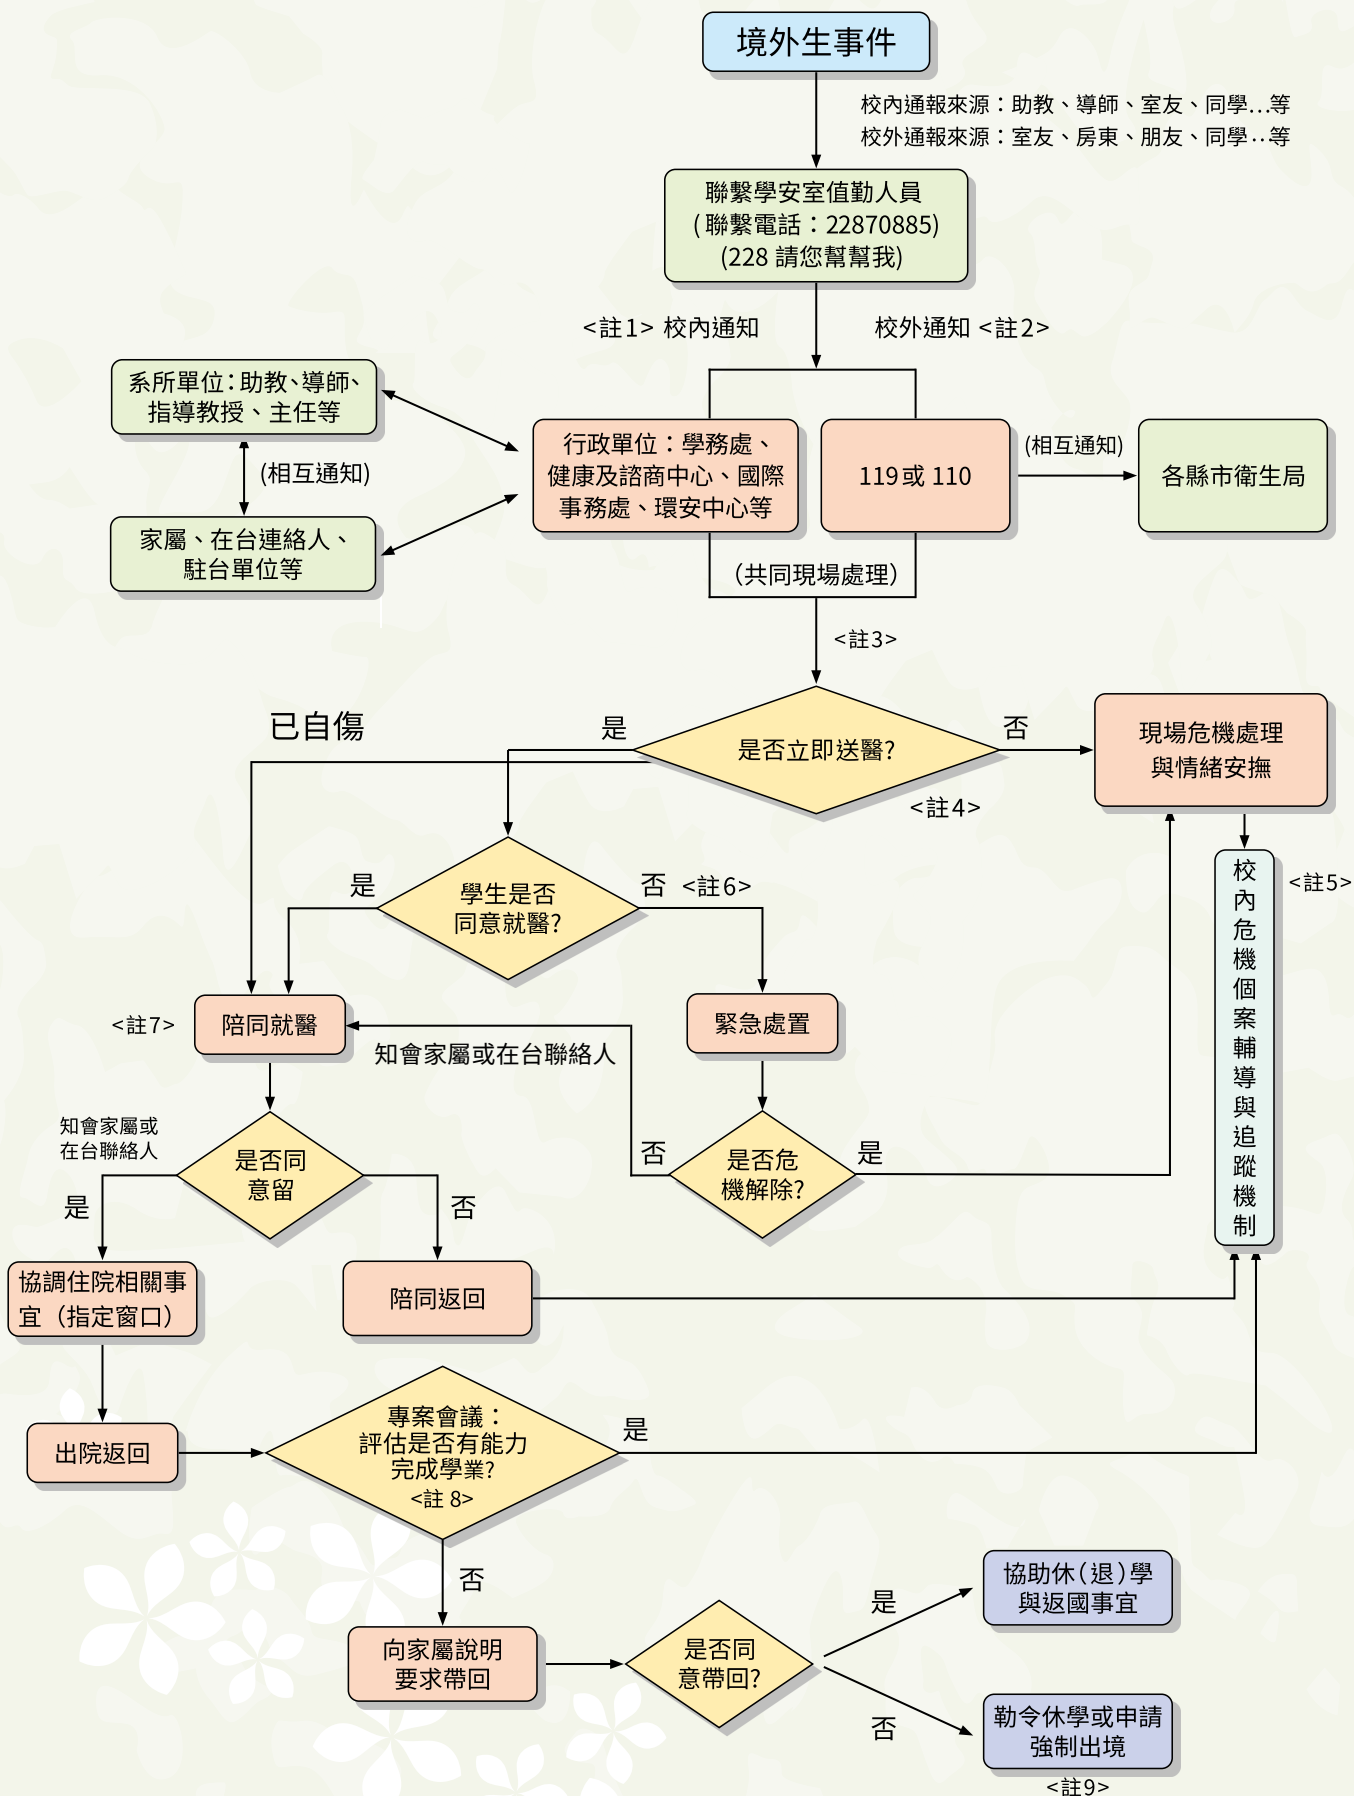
境外生事件

校內通報來源：助教、導師、室友、同學...等
校外通報來源：室友、房東、朋友、同學..等

聯繫學安室值勤人員
(聯繫電話：22870885)
(228 請您幫幫我)

<註1> 校內通知

校外通知 <註2>

系所單位：助教、導師、指導教授、主任等

(相互通知)

家屬、在台連絡人、駐台單位等

行政單位：學務處、健康及諮商中心、國際事務處、環安中心等

119或110

(相互通知)

各縣市衛生局

(共同現場處理)

<註3>

已自傷

是

是否立即送醫?

否

<註4>

現場危機處理與情緒安撫

是

學生是否同意就醫?

否 <註6>

<註5>

校內危機個案輔導與追蹤機制

<註7>

陪同就醫

緊急處置

知會家屬或在台聯絡人

知會家屬或在台聯絡人

是否同意留

否

是否危機解除?

是

是

否

協調住院相關事宜 (指定窗口)

陪同返回

出院返回

專案會議：評估是否有能力完成學業?
<註 8>

是

否

協助休(退)學與返國事宜

是

向家屬說明要求帶回

是否同意帶回?

否

勒令休學或申請強制出境

<註9>